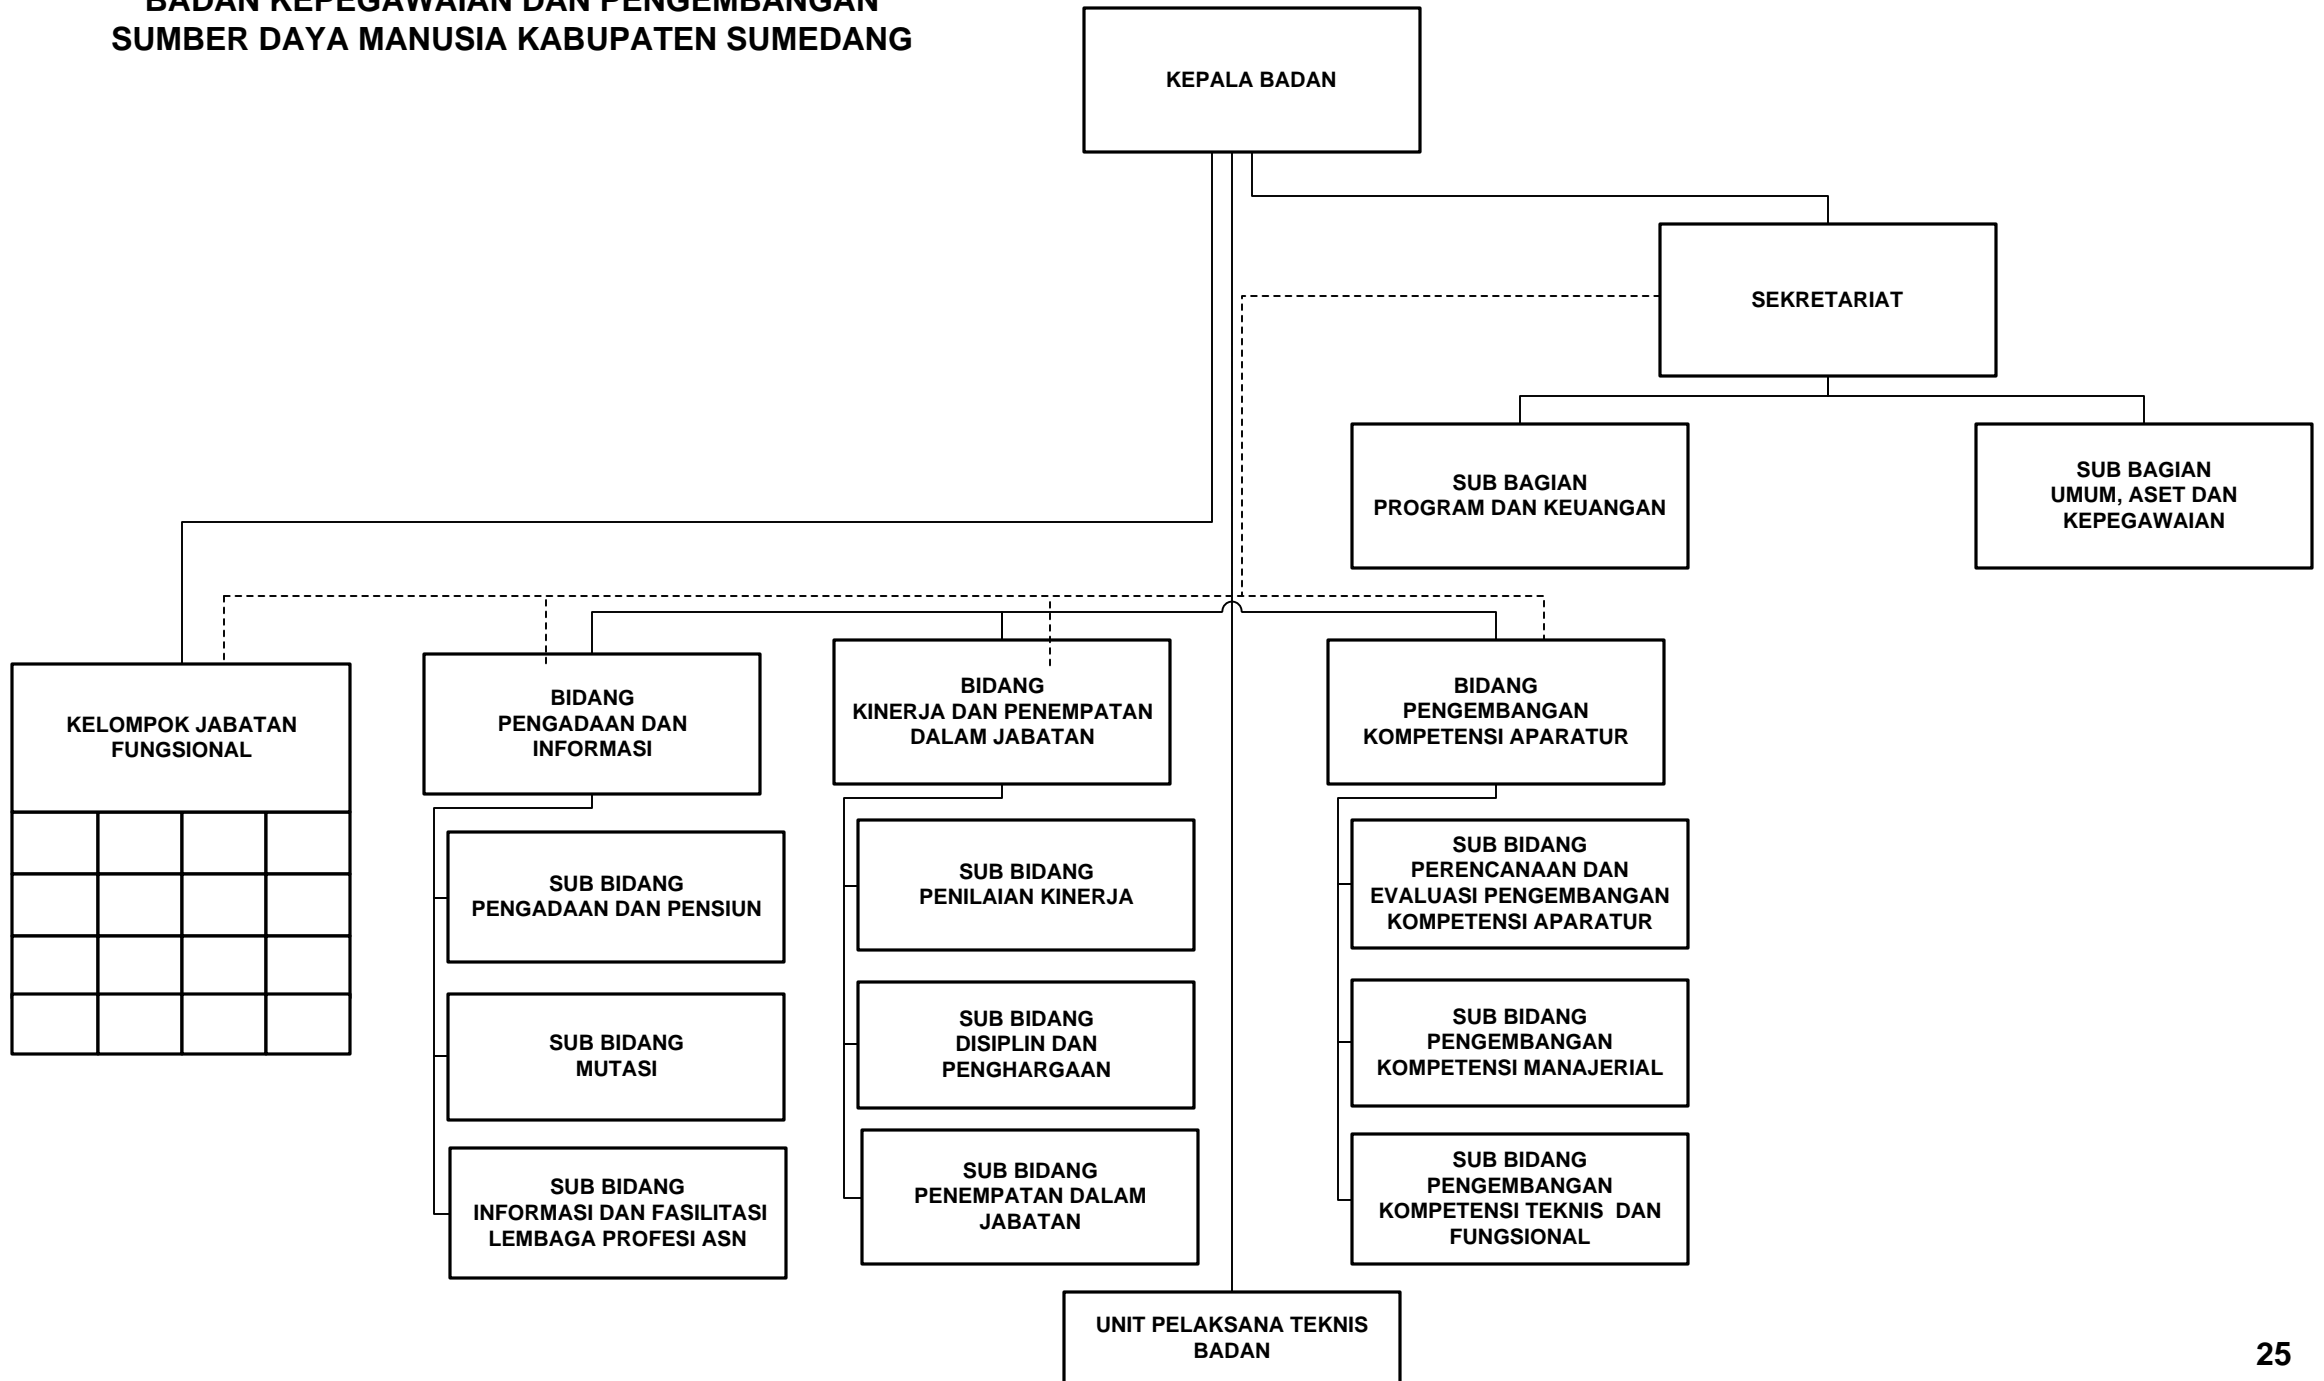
BADAN KEPEGAWAIAN DAN PENGEMBANGAN
SUMBER DAYA MANUSIA KABUPATEN SUMEDANG

KEPALA BADAN

SEKRETARIAT

SUB BAGIAN
PROGRAM DAN KEUANGAN

SUB BAGIAN
UMUM, ASET DAN KEPEGAWAIAN

KELOMPOK JABATAN FUNGSIONAL

BIDANG
PENGADAAN DAN INFORMASI

SUB BIDANG
PENGADAAN DAN PENSIUN

SUB BIDANG
MUTASI

SUB BIDANG
INFORMASI DAN FASILITASI LEMBAGA PROFESI ASN

BIDANG
KINERJA DAN PENEMPATAN DALAM JABATAN

SUB BIDANG
PENILAIAN KINERJA

SUB BIDANG
DISIPLIN DAN PENGHARGAAN

SUB BIDANG
PENEMPATAN DALAM JABATAN

BIDANG
PENGEMBANGAN KOMPETENSI APARATUR

SUB BIDANG
PERENCANAAN DAN EVALUASI PENGEMBANGAN KOMPETENSI APARATUR

SUB BIDANG
PENGEMBANGAN KOMPETENSI MANAJERIAL

SUB BIDANG
PENGEMBANGAN KOMPETENSI TEKNIS DAN FUNGSIONAL

UNIT PELAKSANA TEKNIS BADAN

25